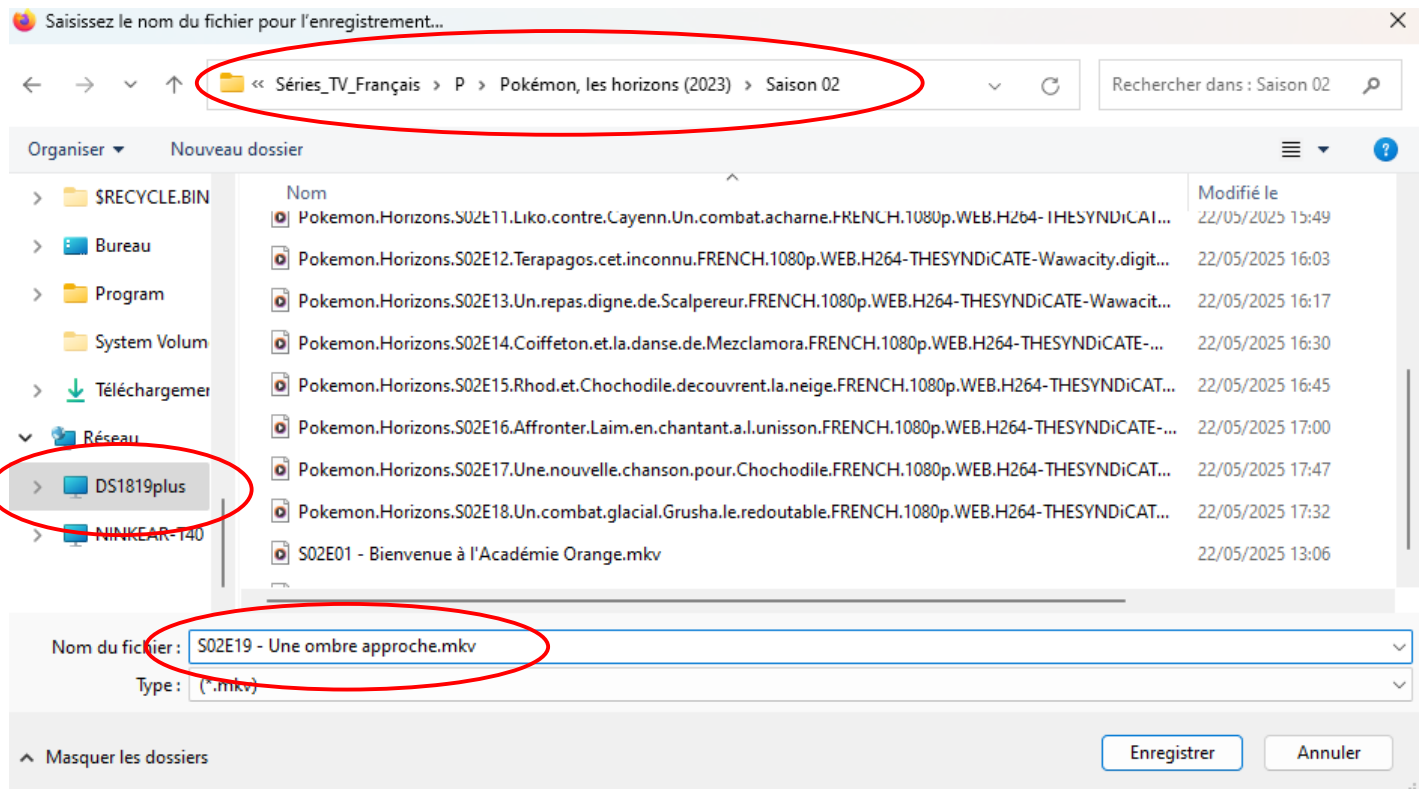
Saisissez le nom du fichier pour l'enregistrement...

« Séries_TV_Français › P › Pokémon, les horizons (2023) › Saison 02

Rechercher dans : Saison 02

Organiser ▾ Nouveau dossier

$RECYCLE.BIN
Bureau
Program
System Volum
Téléchargemer
Réseau
DS1819plus
NINKEAR-140

| Nom | Modifié le |
|---|---|
| Pokemon.Horizons.S02E11.Liko.contre.Cayenn.Un.combat.acharne.FRENCH.1080p.WEB.H264-THESYNDiCAT... | 22/05/2025 15:49 |
| Pokemon.Horizons.S02E12.Terapagos.cet.inconnu.FRENCH.1080p.WEB.H264-THESYNDiCATE-Wawacity.digit... | 22/05/2025 16:03 |
| Pokemon.Horizons.S02E13.Un.repas.digne.de.Scalpereur.FRENCH.1080p.WEB.H264-THESYNDiCATE-Wawacit... | 22/05/2025 16:17 |
| Pokemon.Horizons.S02E14.Coiffeton.et.la.danse.de.Mezclamora.FRENCH.1080p.WEB.H264-THESYNDiCATE-... | 22/05/2025 16:30 |
| Pokemon.Horizons.S02E15.Rhod.et.Chochodile.decouvrent.la.neige.FRENCH.1080p.WEB.H264-THESYNDiCAT... | 22/05/2025 16:45 |
| Pokemon.Horizons.S02E16.Affronter.Laim.en.chantant.a.l.unisson.FRENCH.1080p.WEB.H264-THESYNDiCATE-... | 22/05/2025 17:00 |
| Pokemon.Horizons.S02E17.Une.nouvelle.chanson.pour.Chochodile.FRENCH.1080p.WEB.H264-THESYNDiCAT... | 22/05/2025 17:47 |
| Pokemon.Horizons.S02E18.Un.combat.glacial.Grusha.le.redoutable.FRENCH.1080p.WEB.H264-THESYNDiCAT... | 22/05/2025 17:32 |
| S02E01 - Bienvenue à l'Académie Orange.mkv | 22/05/2025 13:06 |

Nom du fichier : S02E19 - Une ombre approche.mkv
Type : (*.mkv)

Masquer les dossiers

Enregistrer Annuler